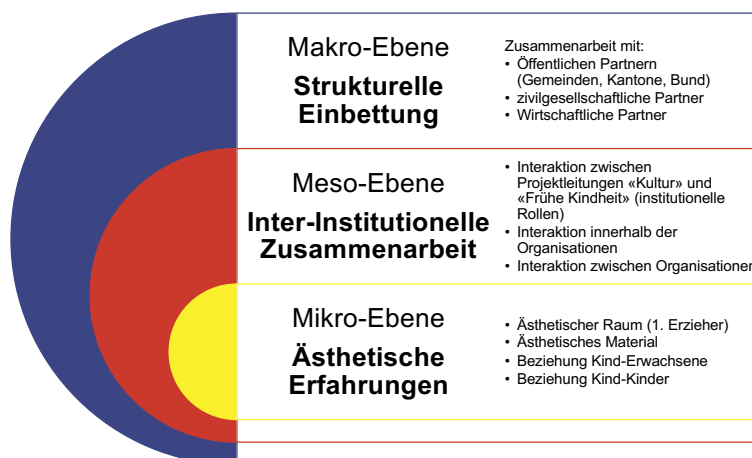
Makro-Ebene
**Strukturelle Einbettung**

Zusammenarbeit mit:
- Öffentlichen Partnern (Gemeinden, Kantone, Bund)
- zivilgesellschaftliche Partner
- Wirtschaftliche Partner

Meso-Ebene
**Inter-Institutionelle Zusammenarbeit**

- Interaktion zwischen Projektleitungen «Kultur» und «Frühe Kindheit» (institutionelle Rollen)
- Interaktion innerhalb der Organisationen
- Interaktion zwischen Organisationen

Mikro-Ebene
**Ästhetische Erfahrungen**

- Ästhetischer Raum (1. Erzieher)
- Ästhetisches Material
- Beziehung Kind-Erwachsene
- Beziehung Kind-Kinder